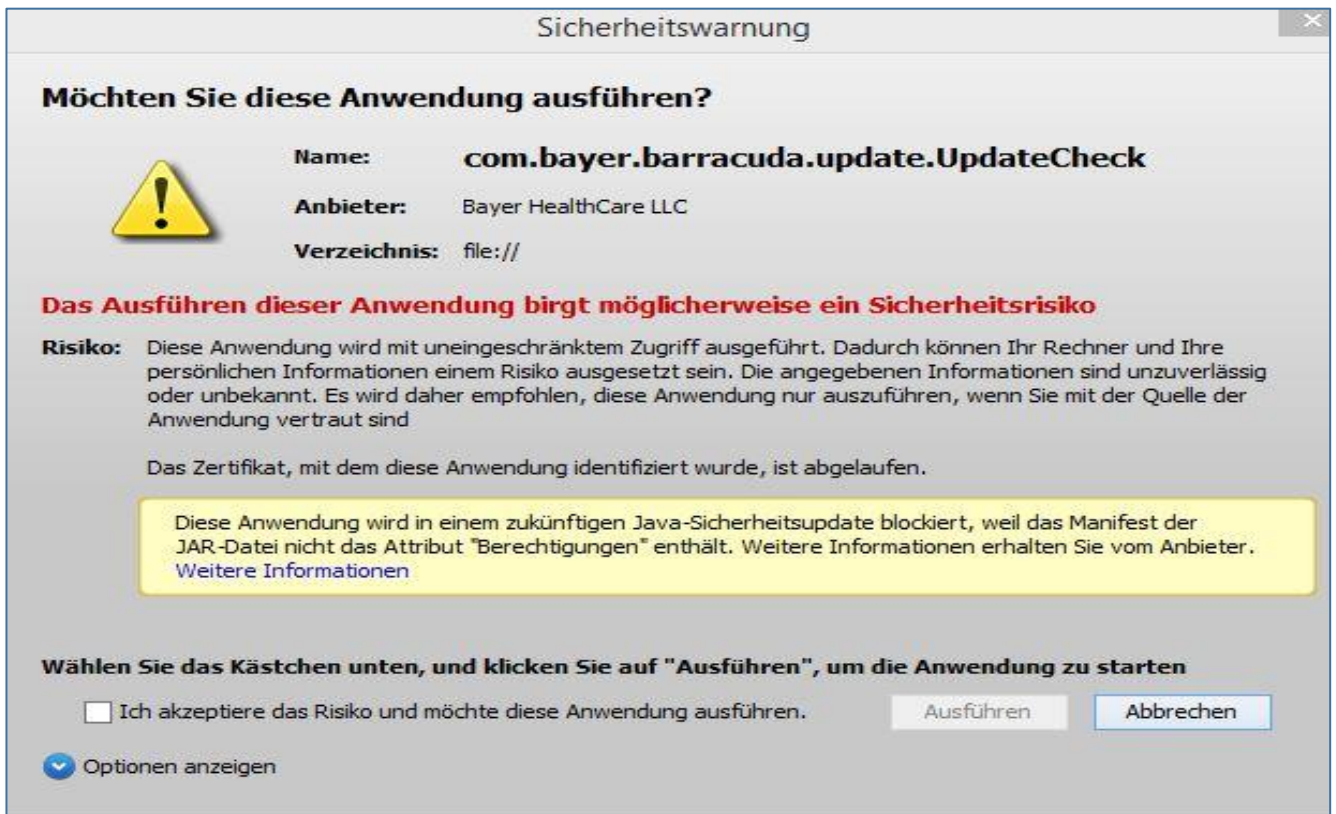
Sicherheitswarnung

Möchten Sie diese Anwendung ausführen?

Name: com.bayer.barracuda.update.UpdateCheck

Anbieter: Bayer HealthCare LLC

Verzeichnis: file://

Das Ausführen dieser Anwendung birgt möglicherweise ein Sicherheitsrisiko

Risiko: Diese Anwendung wird mit uneingeschränktem Zugriff ausgeführt. Dadurch können Ihr Rechner und Ihre persönlichen Informationen einem Risiko ausgesetzt sein. Die angegebenen Informationen sind unzuverlässig oder unbekannt. Es wird daher empfohlen, diese Anwendung nur auszuführen, wenn Sie mit der Quelle der Anwendung vertraut sind

Das Zertifikat, mit dem diese Anwendung identifiziert wurde, ist abgelaufen.

Diese Anwendung wird in einem zukünftigen Java-Sicherheitsupdate blockiert, weil das Manifest der JAR-Datei nicht das Attribut "Berechtigungen" enthält. Weitere Informationen erhalten Sie vom Anbieter. Weitere Informationen

Wählen Sie das Kästchen unten, und klicken Sie auf "Ausführen", um die Anwendung zu starten

Ich akzeptiere das Risiko und möchte diese Anwendung ausführen.

Ausführen

Abbrechen

Optionen anzeigen